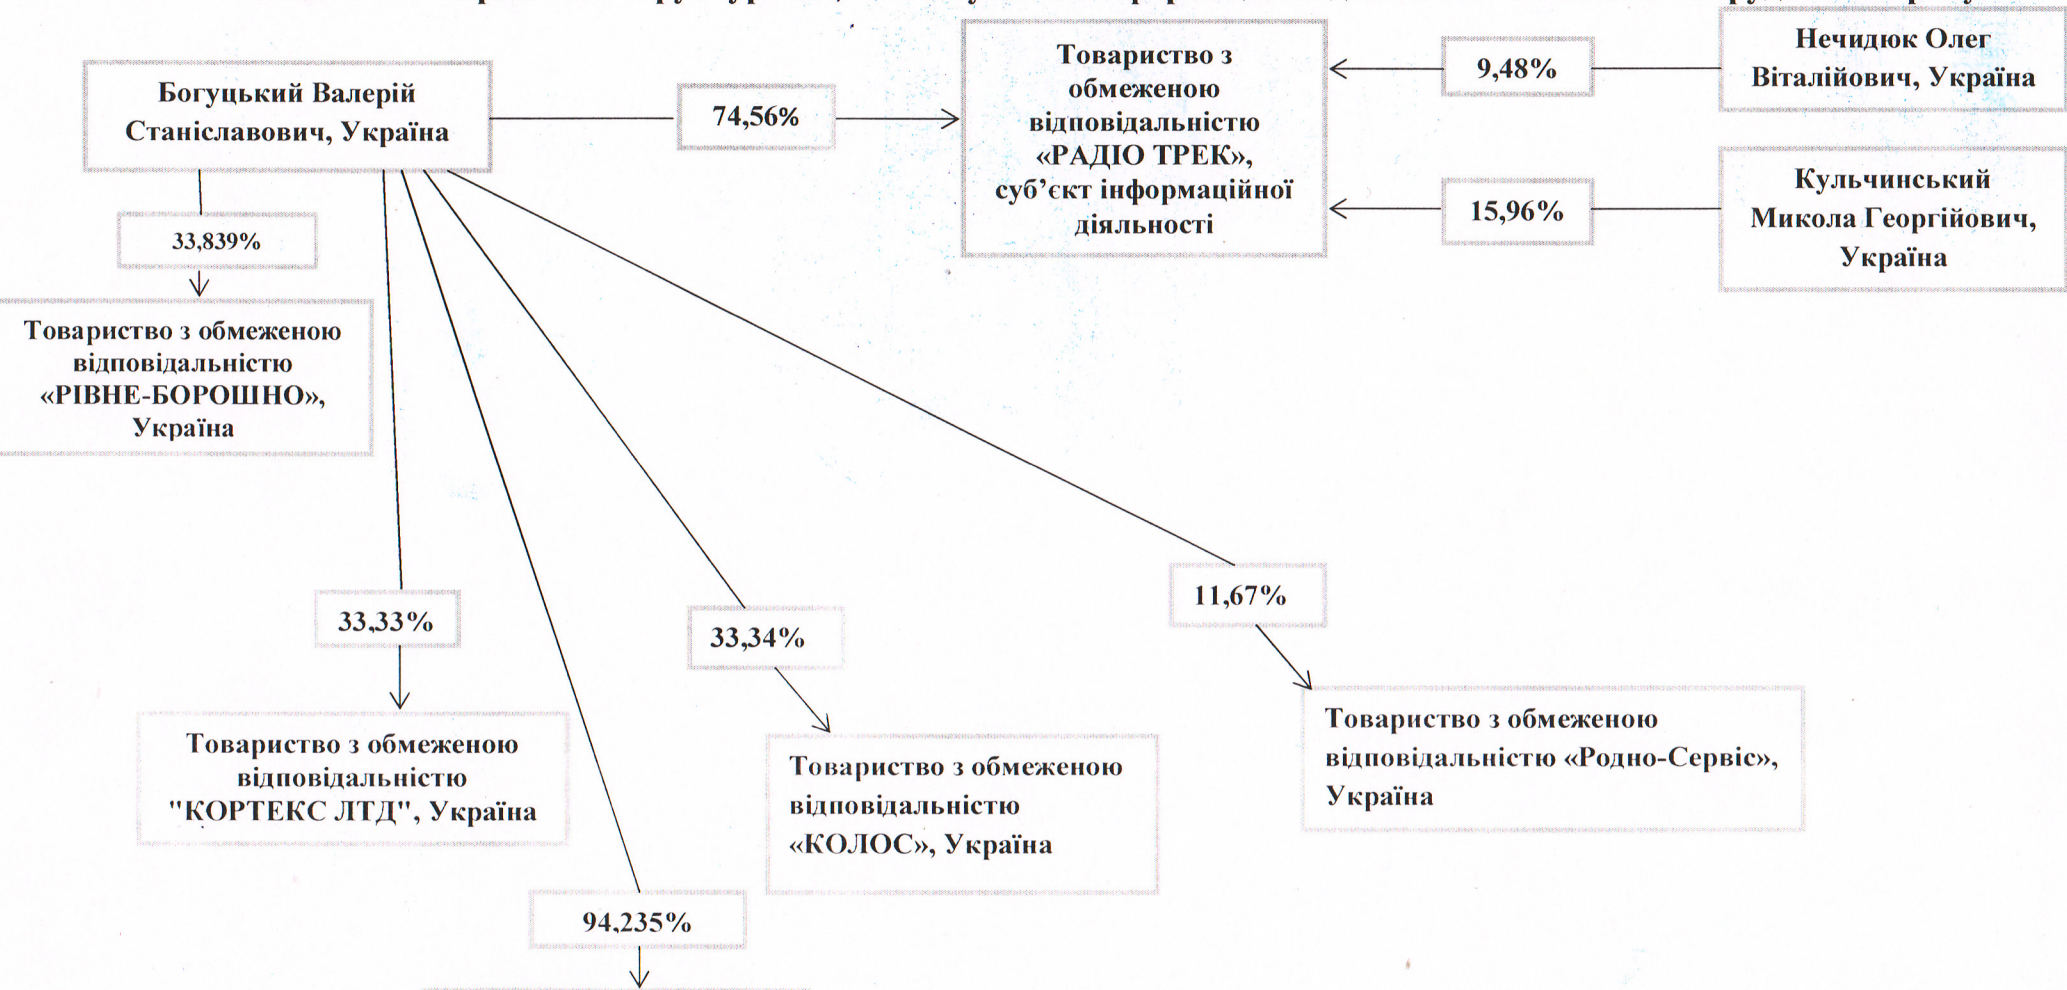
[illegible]

Богуцький Валерій Станіславович, Україна

74,56%

Товариство з обмеженою відповідальністю «РАДІО ТРЕК», суб'єкт інформаційної діяльності

9,48%

Нечидюк Олег Віталійович, Україна

15,96%

Кульчинський Микола Георгійович, Україна

33,839%

Товариство з обмеженою відповідальністю «РІВНЕ-БОРОШНО», Україна

33,33%

Товариство з обмеженою відповідальністю "КОРТЕКС ЛТД", Україна

33,34%

Товариство з обмеженою відповідальністю «КОЛОС», Україна

11,67%

Товариство з обмеженою відповідальністю «Родно-Сервіс», Україна

94,235%